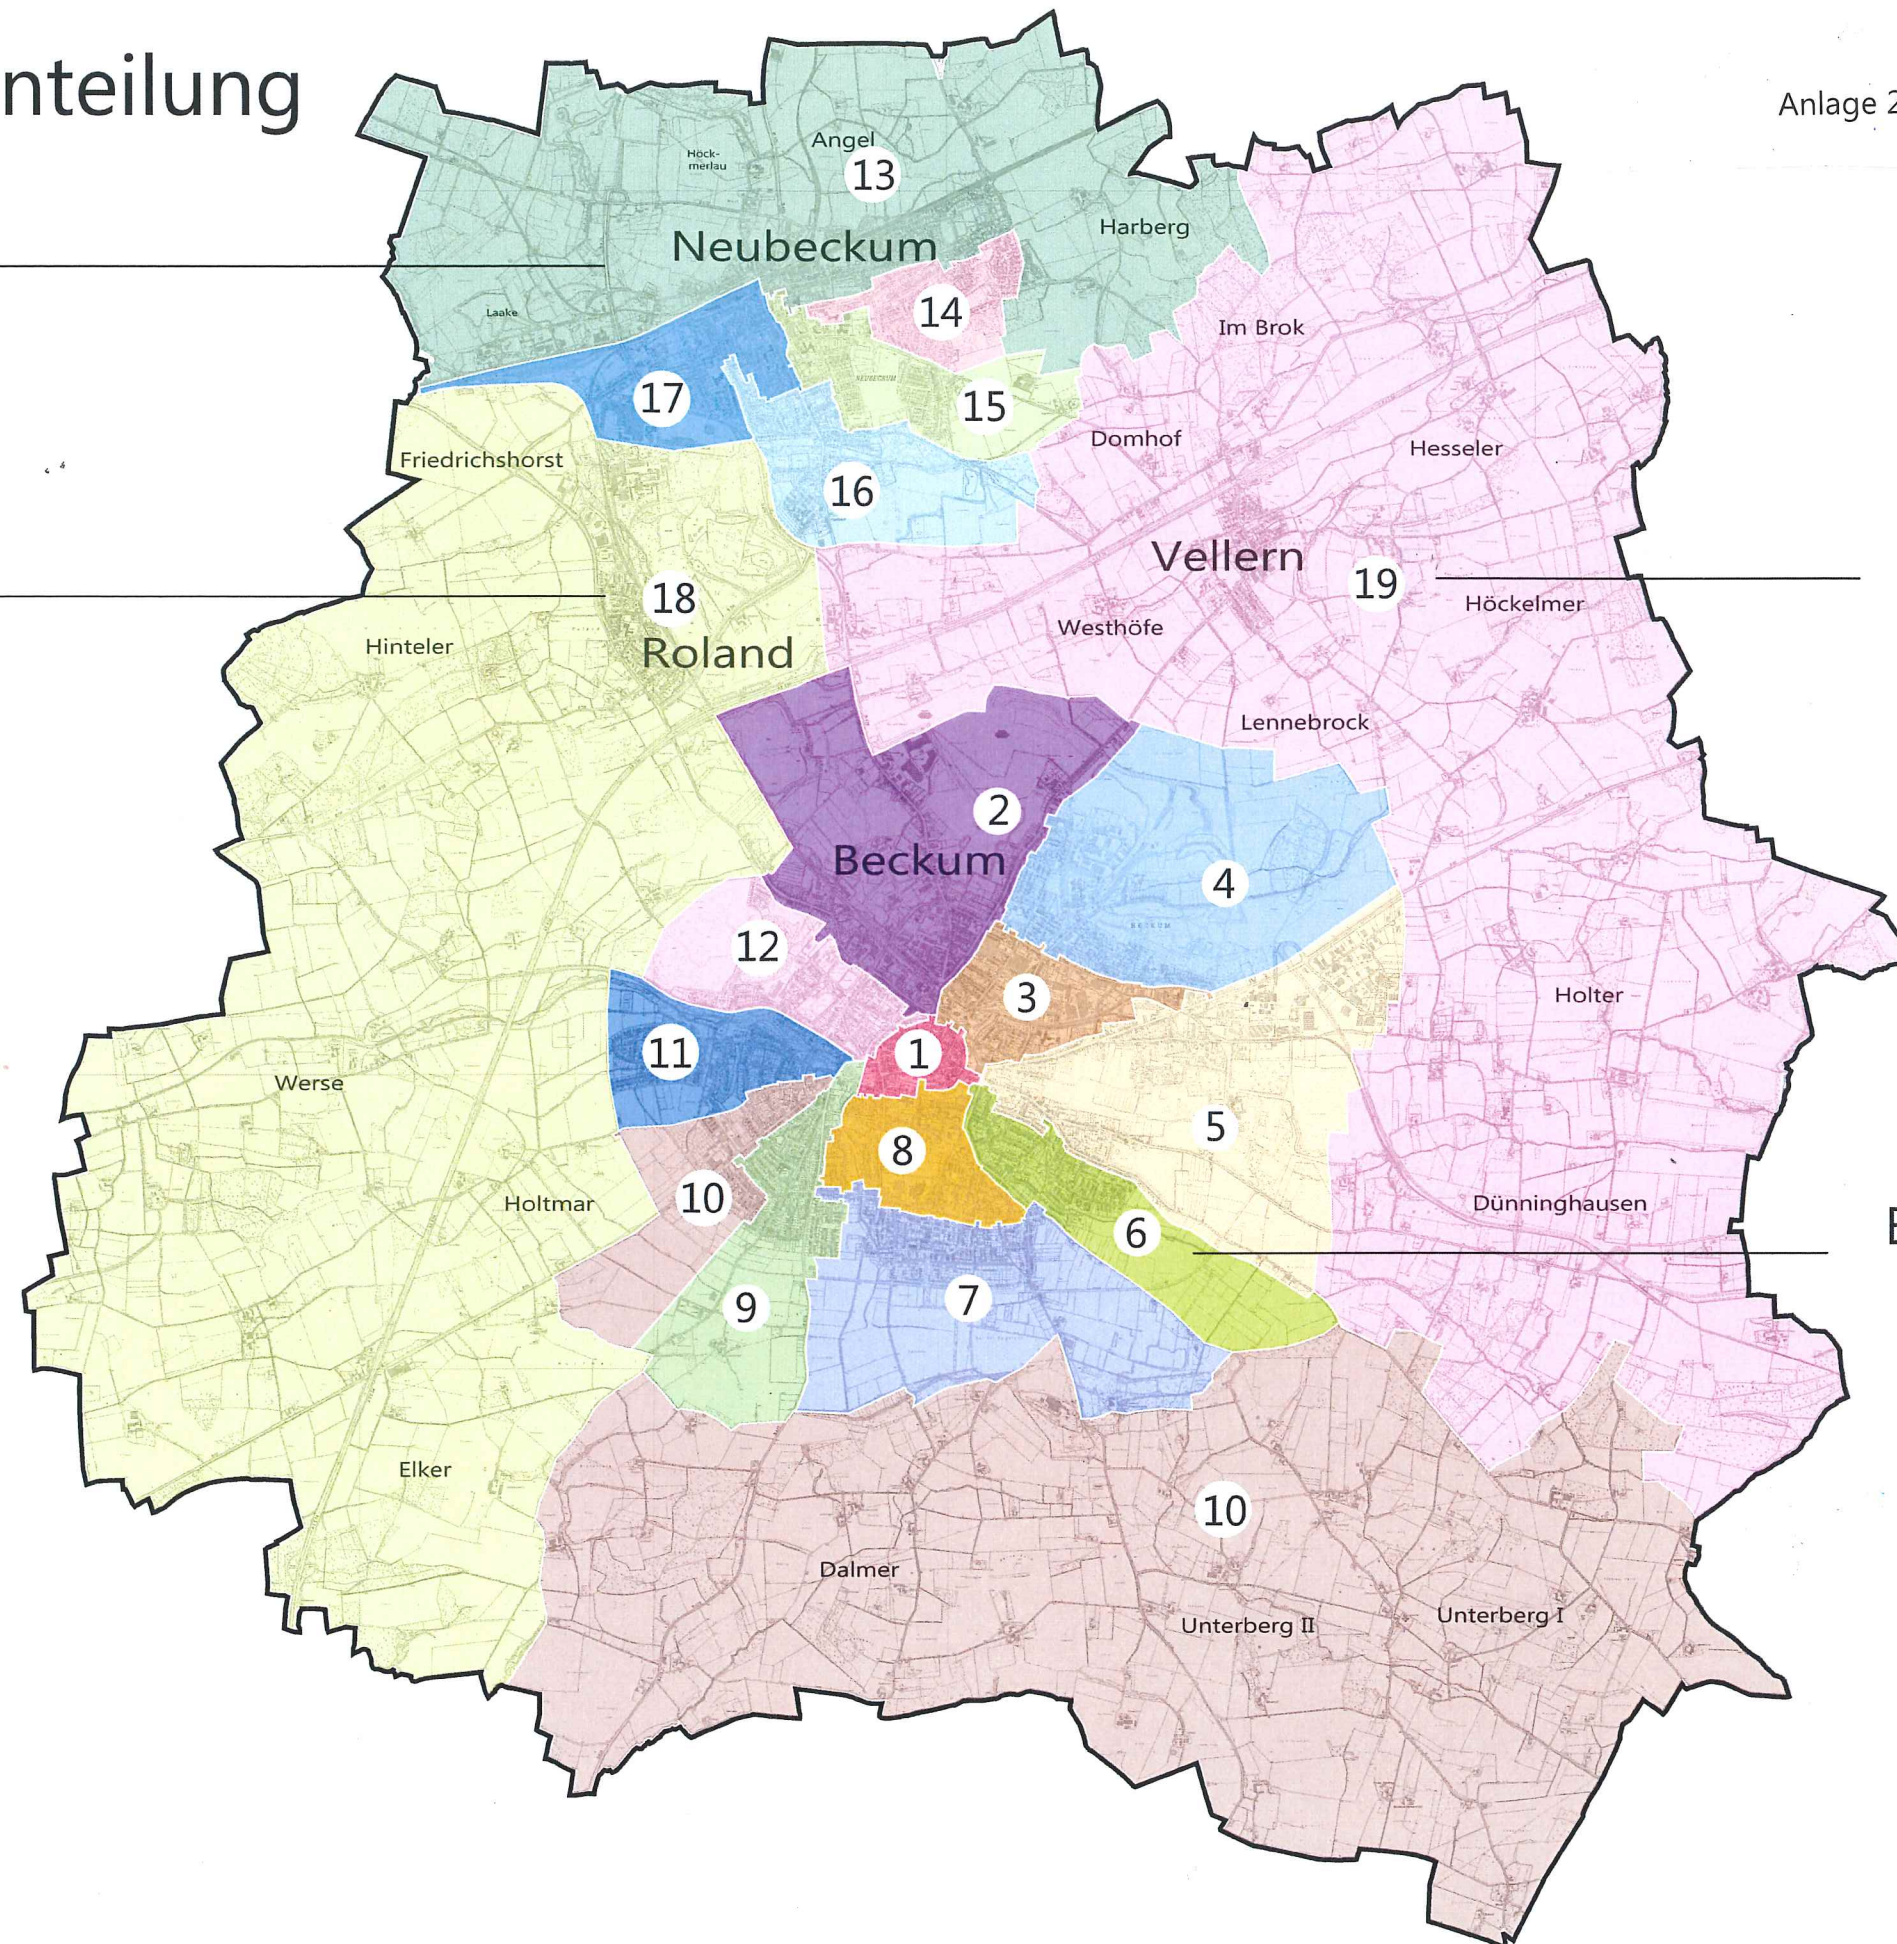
nteilung

Anlage 2

Angel
13
Höck-
merlau
Neubeckum
Harberg
Laake
14
Im Brok
17
15
Domhof
Hesseler
Friedrichshorst
16
Vellern
19
Höckelmer
18
Westhöfe
Hinteler
Roland
Lennebrock
2
Beckum
4
12
3
Holter
11
1
5
Werse
8
10
Holtmar
Dünninghausen
6
9
7
E
10
Elker
Dalmer
Unterberg II
Unterberg I